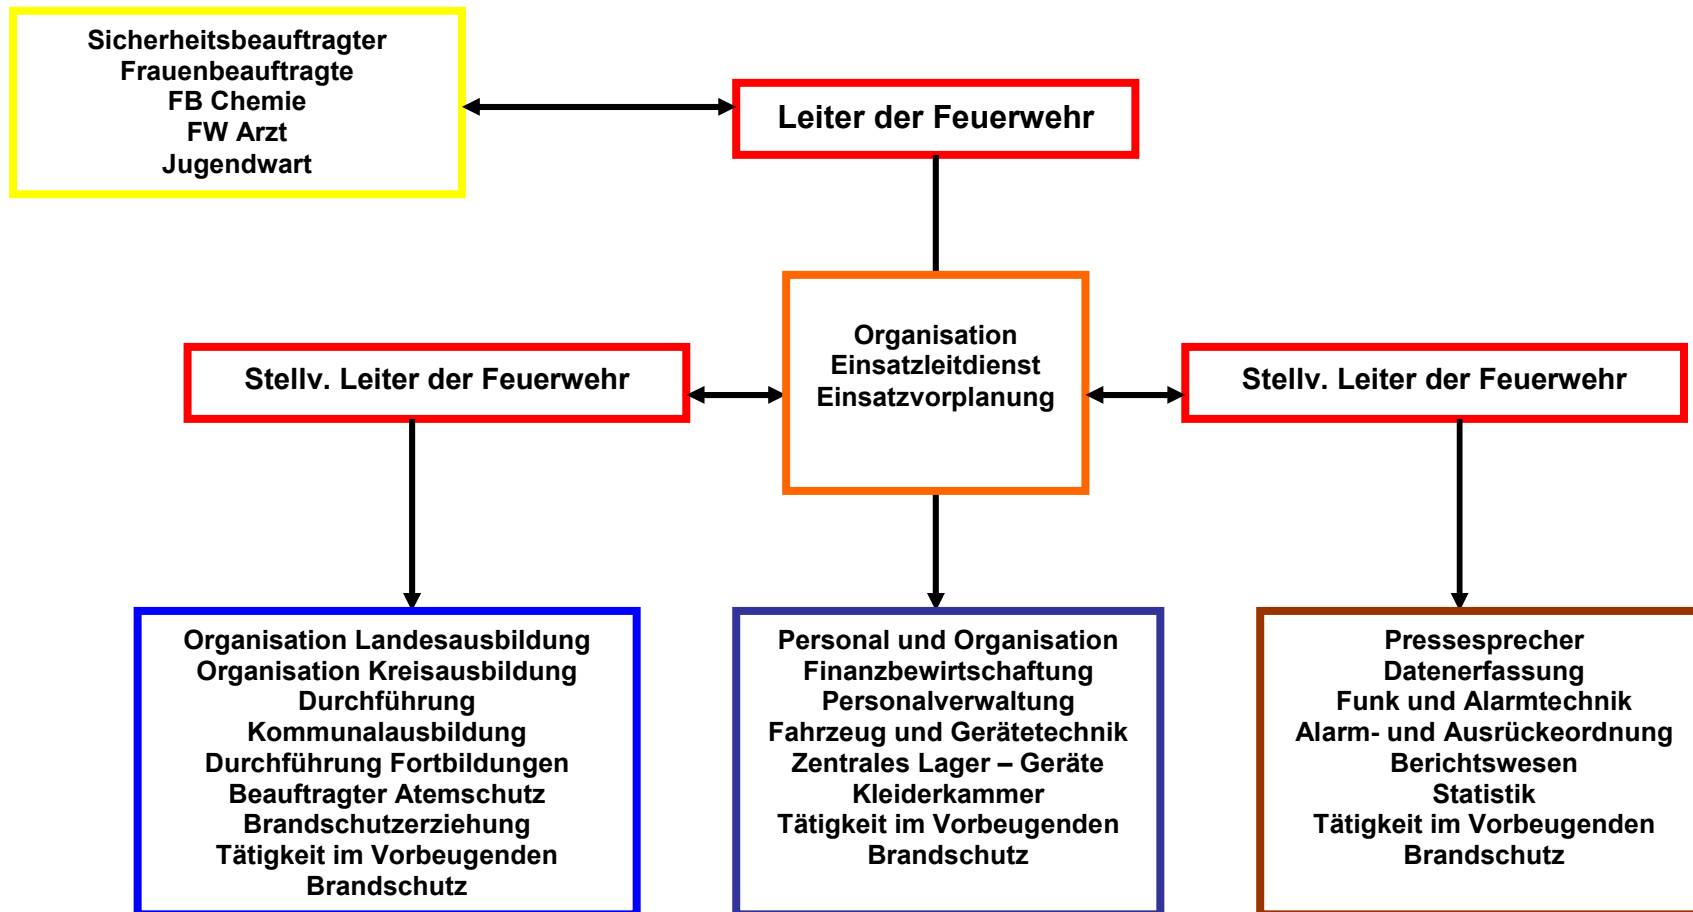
Sicherheitsbeauftragter
Frauenbeauftragte
FB Chemie
FW Arzt
Jugendwart

Leiter der Feuerwehr

Stellv. Leiter der Feuerwehr

Organisation
Einsatzleitdienst
Einsatzvorplanung

Stellv. Leiter der Feuerwehr

Organisation Landesausbildung
Organisation Kreisausbildung
Durchführung
Kommunalausbildung
Durchführung Fortbildungen
Beauftragter Atemschutz
Brandschutzerziehung
Tätigkeit im Vorbeugenden
Brandschutz

Personal und Organisation
Finanzbewirtschaftung
Personalverwaltung
Fahrzeug und Gerätetechnik
Zentrales Lager – Geräte
Kleiderkammer
Tätigkeit im Vorbeugenden
Brandschutz

Pressesprecher
Datenerfassung
Funk und Alarmtechnik
Alarm- und Ausrückeordnung
Berichtswesen
Statistik
Tätigkeit im Vorbeugenden
Brandschutz